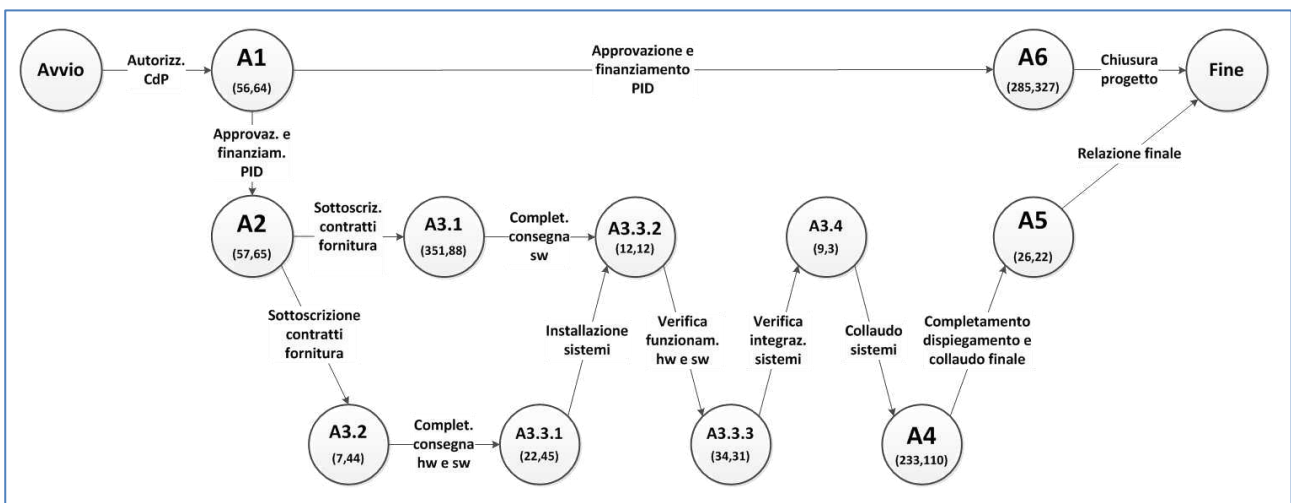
Avvio

Autorizz. CdP

A1
(56,64)

Approvazione e finanziamento PID

A6
(285,327)

Chiusura progetto

Fine

Approvaz. e finanziam. PID

Relazione finale

A2
(57,65)

Sottoscriz. contratti fornitura

A3.1
(351,88)

Complet. consegna sw

A3.3.2
(12,12)

A3.4
(9,3)

A5
(26,22)

Sottoscrizione contratti fornitura

Installazione sistemi

Verifica funzionam. hw e sw

Verifica integraz. sistemi

Collaudo sistemi

Completamento dispiegamento e collaudo finale

A3.2
(7,44)

Complet. consegna hw e sw

A3.3.1
(22,45)

A3.3.3
(34,31)

A4
(233,110)